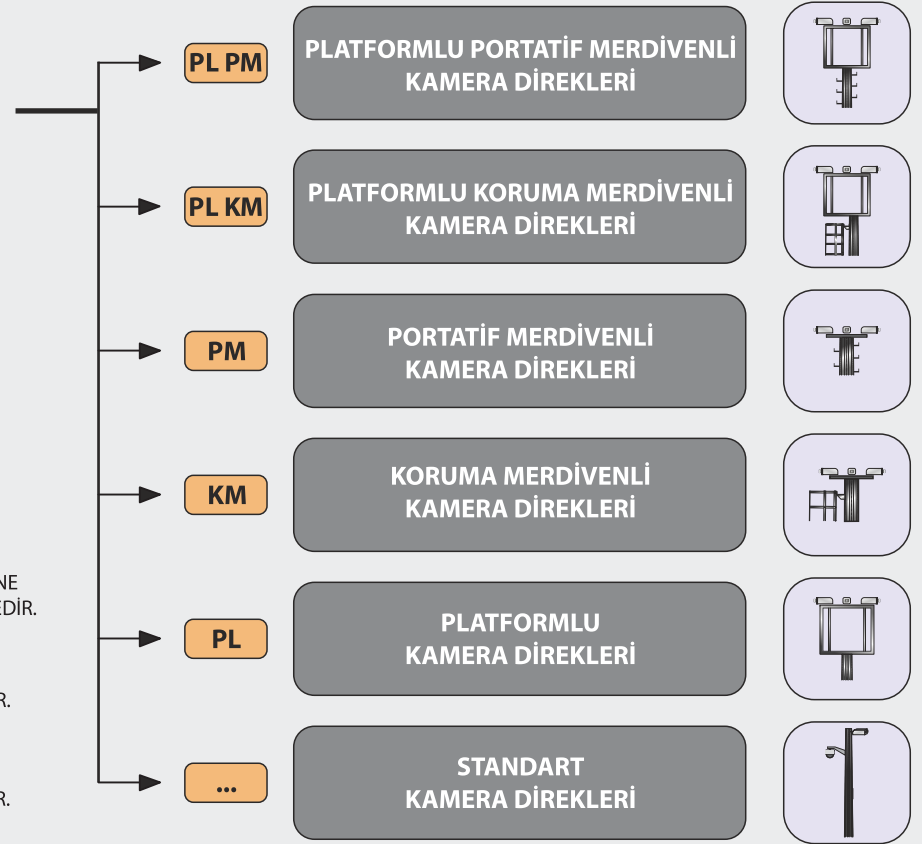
PL PM

PLATFORMLU PORTATİF MERDİVENLİ KAMERA DİREKLERİ

PL KM

PLATFORMLU KORUMA MERDİVENLİ KAMERA DİREKLERİ

PM

PORTATİF MERDİVENLİ KAMERA DİREKLERİ

KM

KORUMA MERDİVENLİ KAMERA DİREKLERİ

NE
EDİR.

PL

PLATFORMLU KAMERA DİREKLERİ

R.

...

STANDART KAMERA DİREKLERİ

R.